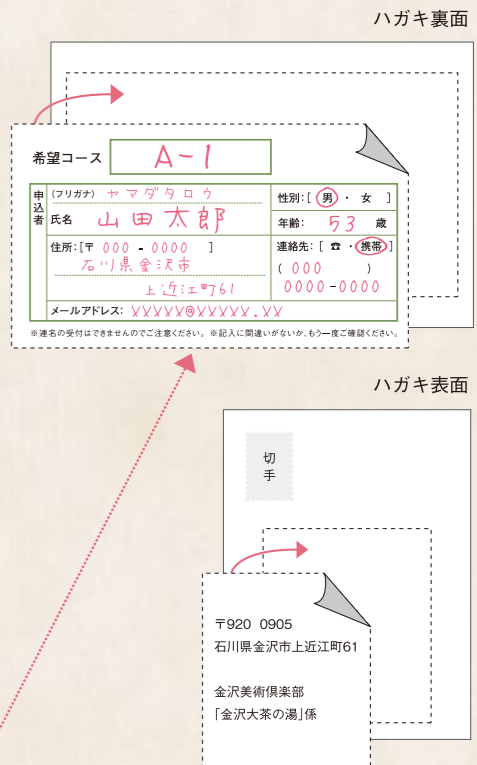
ハガキ裏面

希望コース　A-1

申込者

(フリガナ) ヤマダタロウ
氏名 山田太郎

性別:[ 男 ・ 女 ]
年齢: 53 歳

住所:[〒 000 - 0000 ]
石川県金沢市
上近江町61

連絡先:[ ☎ ・ 携帯 ]
( 000 )
0000 - 0000

メールアドレス: XXXXX@XXXXX.XX

※連名の受付はできませんのでご注意ください。※記入に間違いがないか、もう一度ご確認ください。

ハガキ表面

切手

〒920 0905
石川県金沢市上近江町61

金沢美術倶楽部
「金沢大茶の湯」係